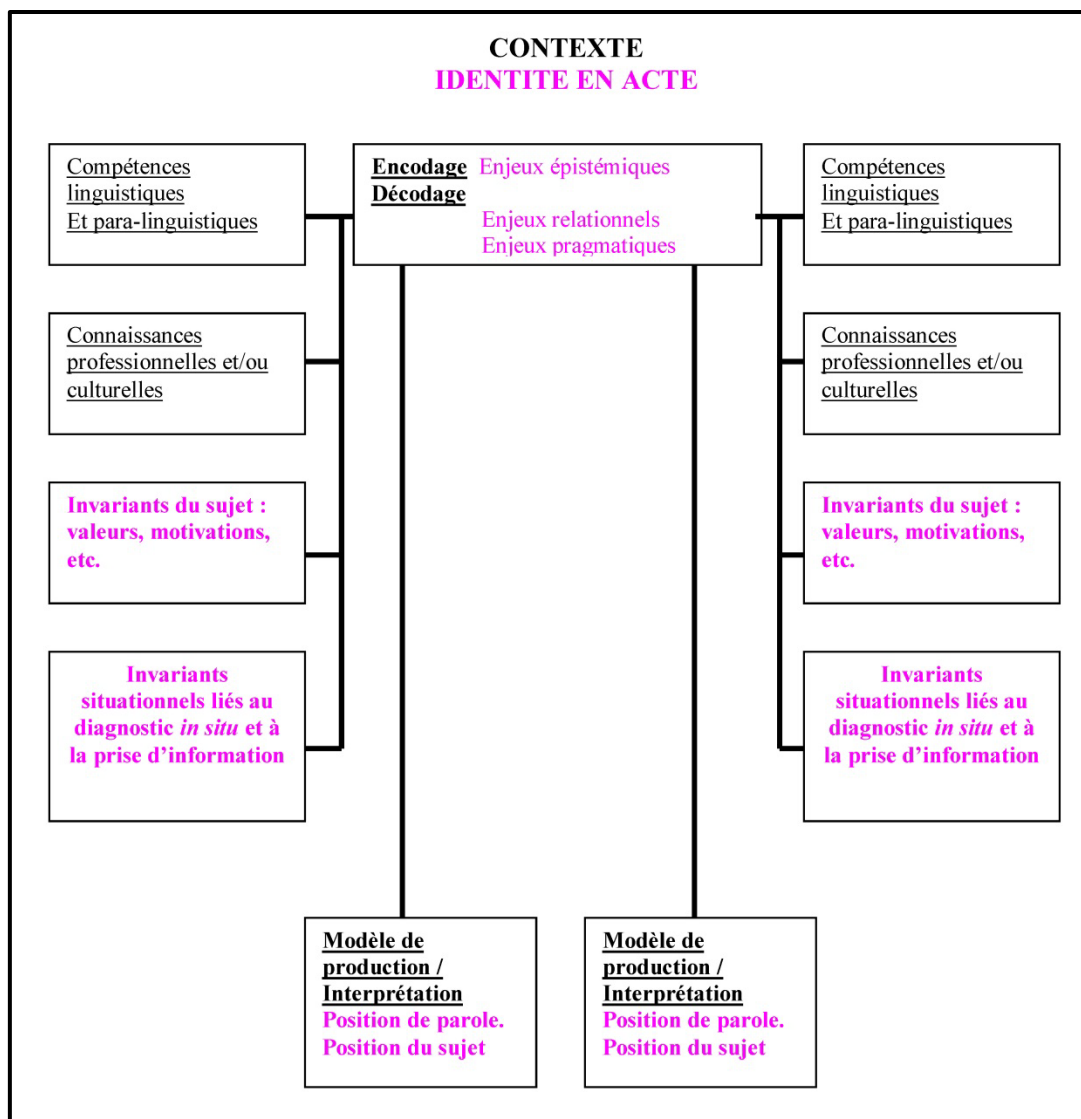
CONTEXTE
IDENTITE EN ACTE

Compétences linguistiques Et para-linguistiques

Encodage Décodage Enjeux épistémiques
Enjeux relationnels
Enjeux pragmatiques

Compétences linguistiques Et para-linguistiques

Connaissances professionnelles et/ou culturelles

Connaissances professionnelles et/ou culturelles

Invariants du sujet : valeurs, motivations, etc.

Invariants du sujet : valeurs, motivations, etc.

Invariants situationnels liés au diagnostic *in situ* et à la prise d'information

Invariants situationnels liés au diagnostic *in situ* et à la prise d'information

Modèle de production / Interprétation
Position de parole.
Position du sujet

Modèle de production / Interprétation
Position de parole.
Position du sujet